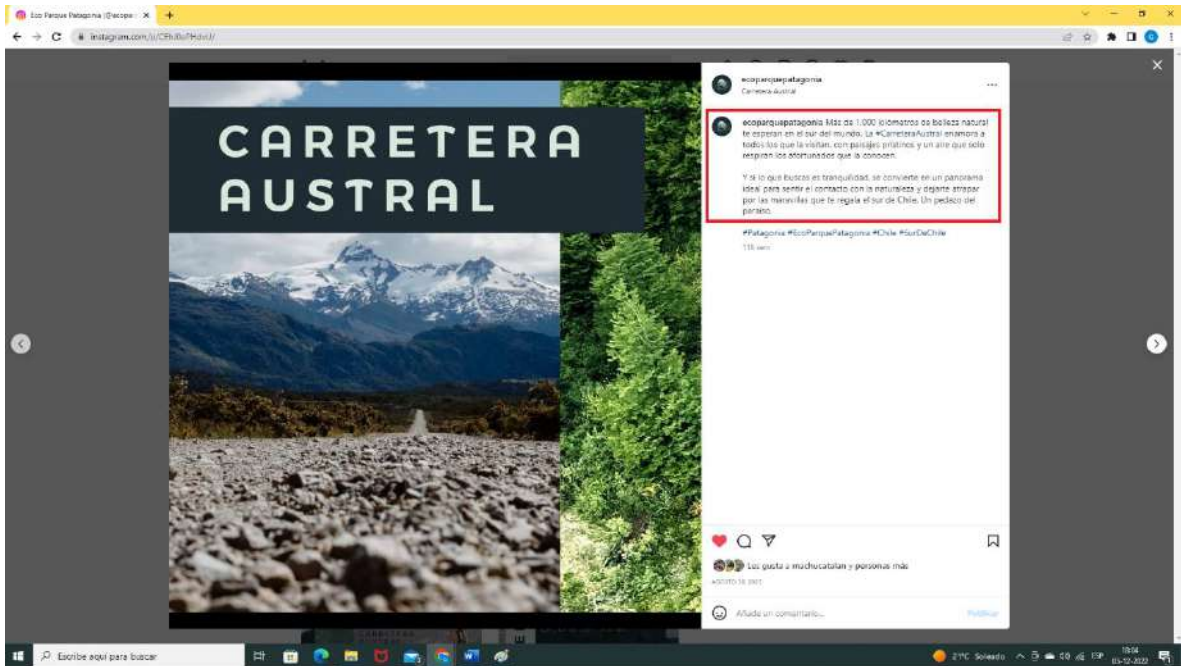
Eco Parque Patagonia (@ecopa ×

instagram.com/p/CFhBoFHoxV/

CARRETERA AUSTRAL

ecoparquepatagonia
Carretera Austral

ecoparquepatagonia Más de 1.000 kilómetros de belleza natural te esperan en el sur del mundo. La #CarreteraAustral enamora a todos los que la visitan, con paisajes prístinos y un aire que solo respiran los afortunados que la conocen.

Y si lo que buscas es tranquilidad, se convierte en un panorama ideal para sentir el contacto con la naturaleza y dejarte atrapar por las maravillas que te regala el sur de Chile. Un pedazo del paraíso.

#Patagonia #EcoParquePatagonia #Chile #SurDeChile

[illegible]

Les gusta a muchocatalan y personas más

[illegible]

Añade un comentario...

Publicar

Escribe aquí para buscar

21°C Soleado

ESP

18:04
05-12-2022